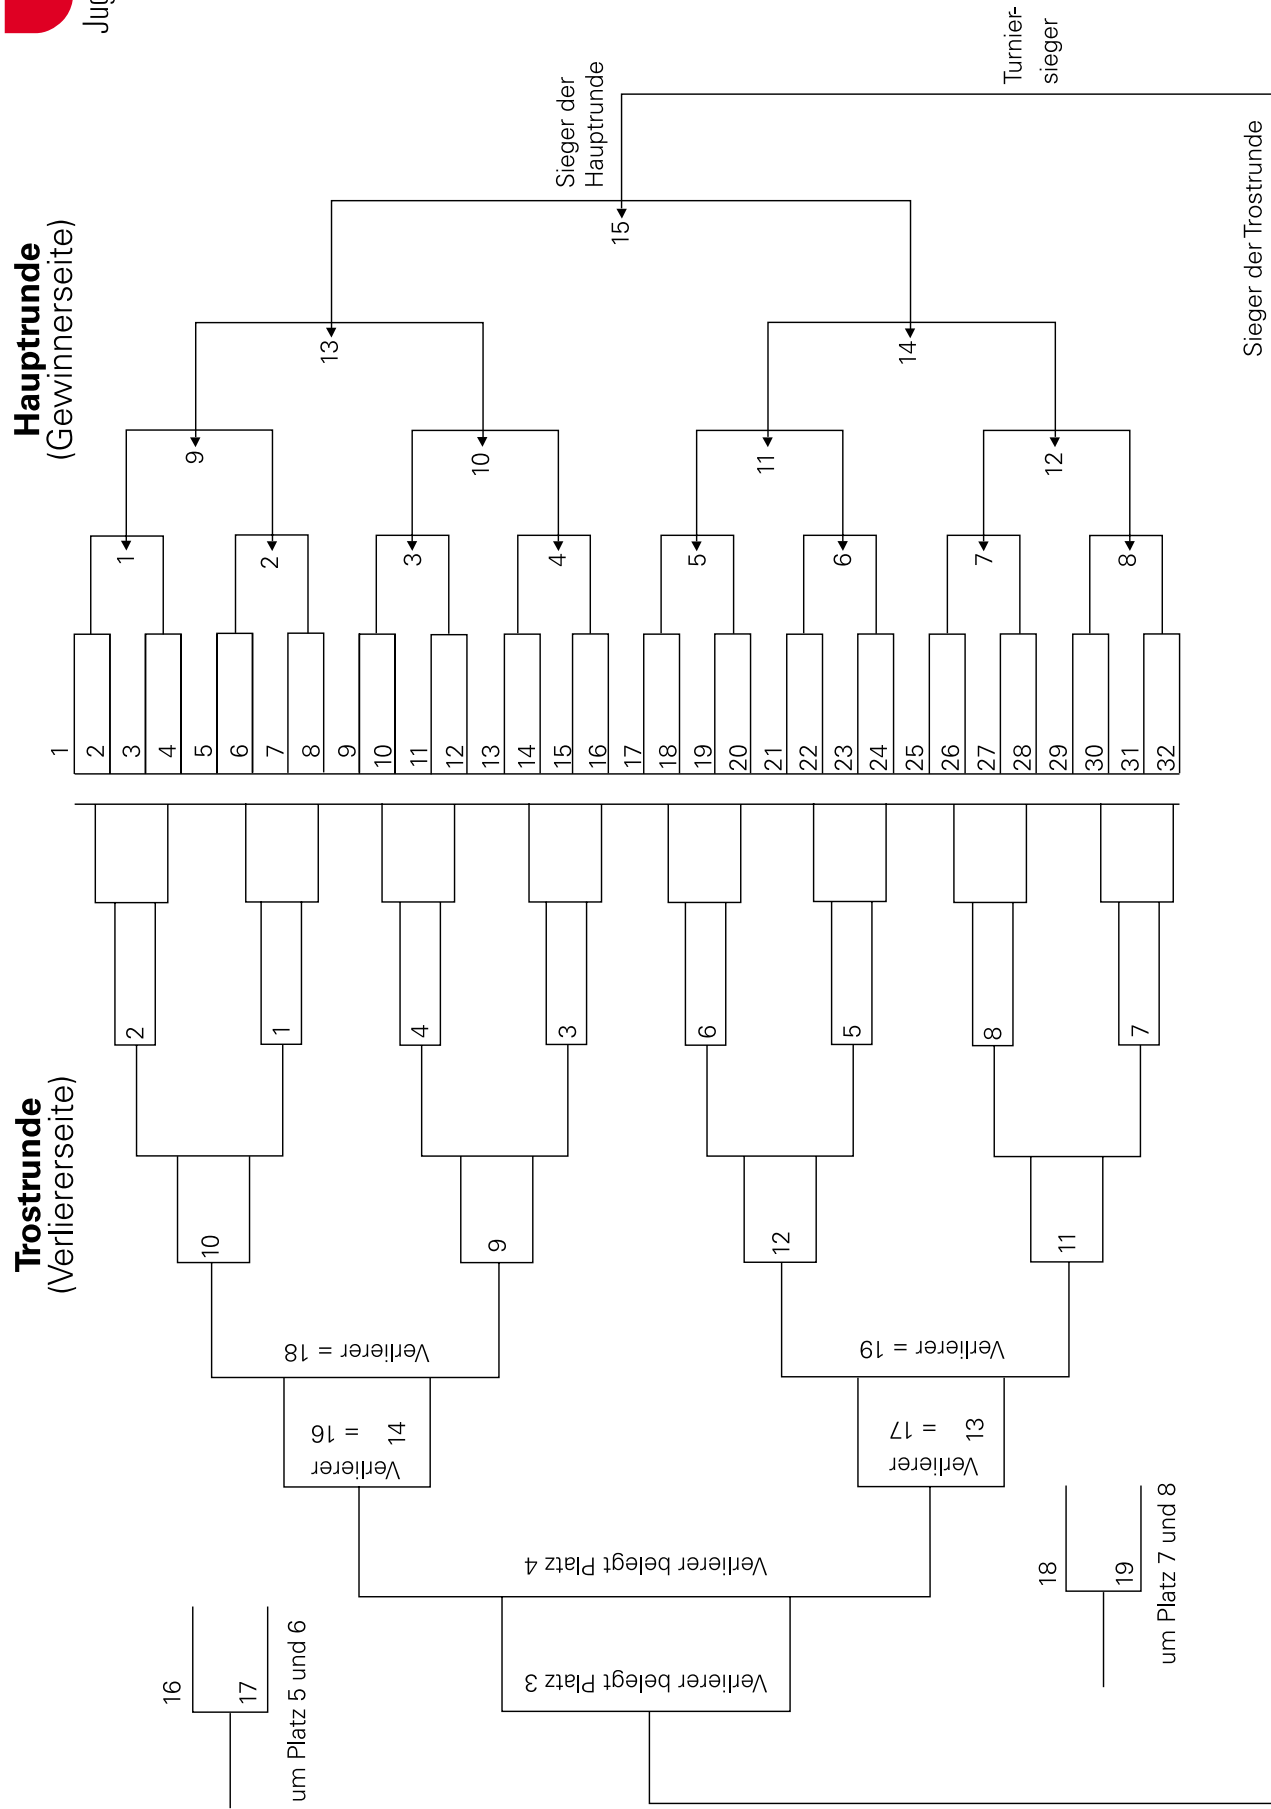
Jug

Hauptrunde
(Gewinnerseite)

Turnier-
sieger

Sieger der
Hauptrunde

Sieger der Trostrunde

15

13

14

9

10

11

12

1

2

3

4

5

6

7

8

1
2
3
4
5
6
7
8
9
10
11
12
13
14
15
16
17
18
19
20
21
22
23
24
25
26
27
28
29
30
31
32

Trostrunde
(Verliererseite)

2
1
4
3
6
5
8
7

10
9
12
11

Verlierer = 18

Verlierer = 19

Verlierer 14 = 16

Verlierer 13 = 17

Verlierer belegt Platz 4

Verlierer belegt Platz 3

16
17
um Platz 5 und 6

18
19
um Platz 7 und 8